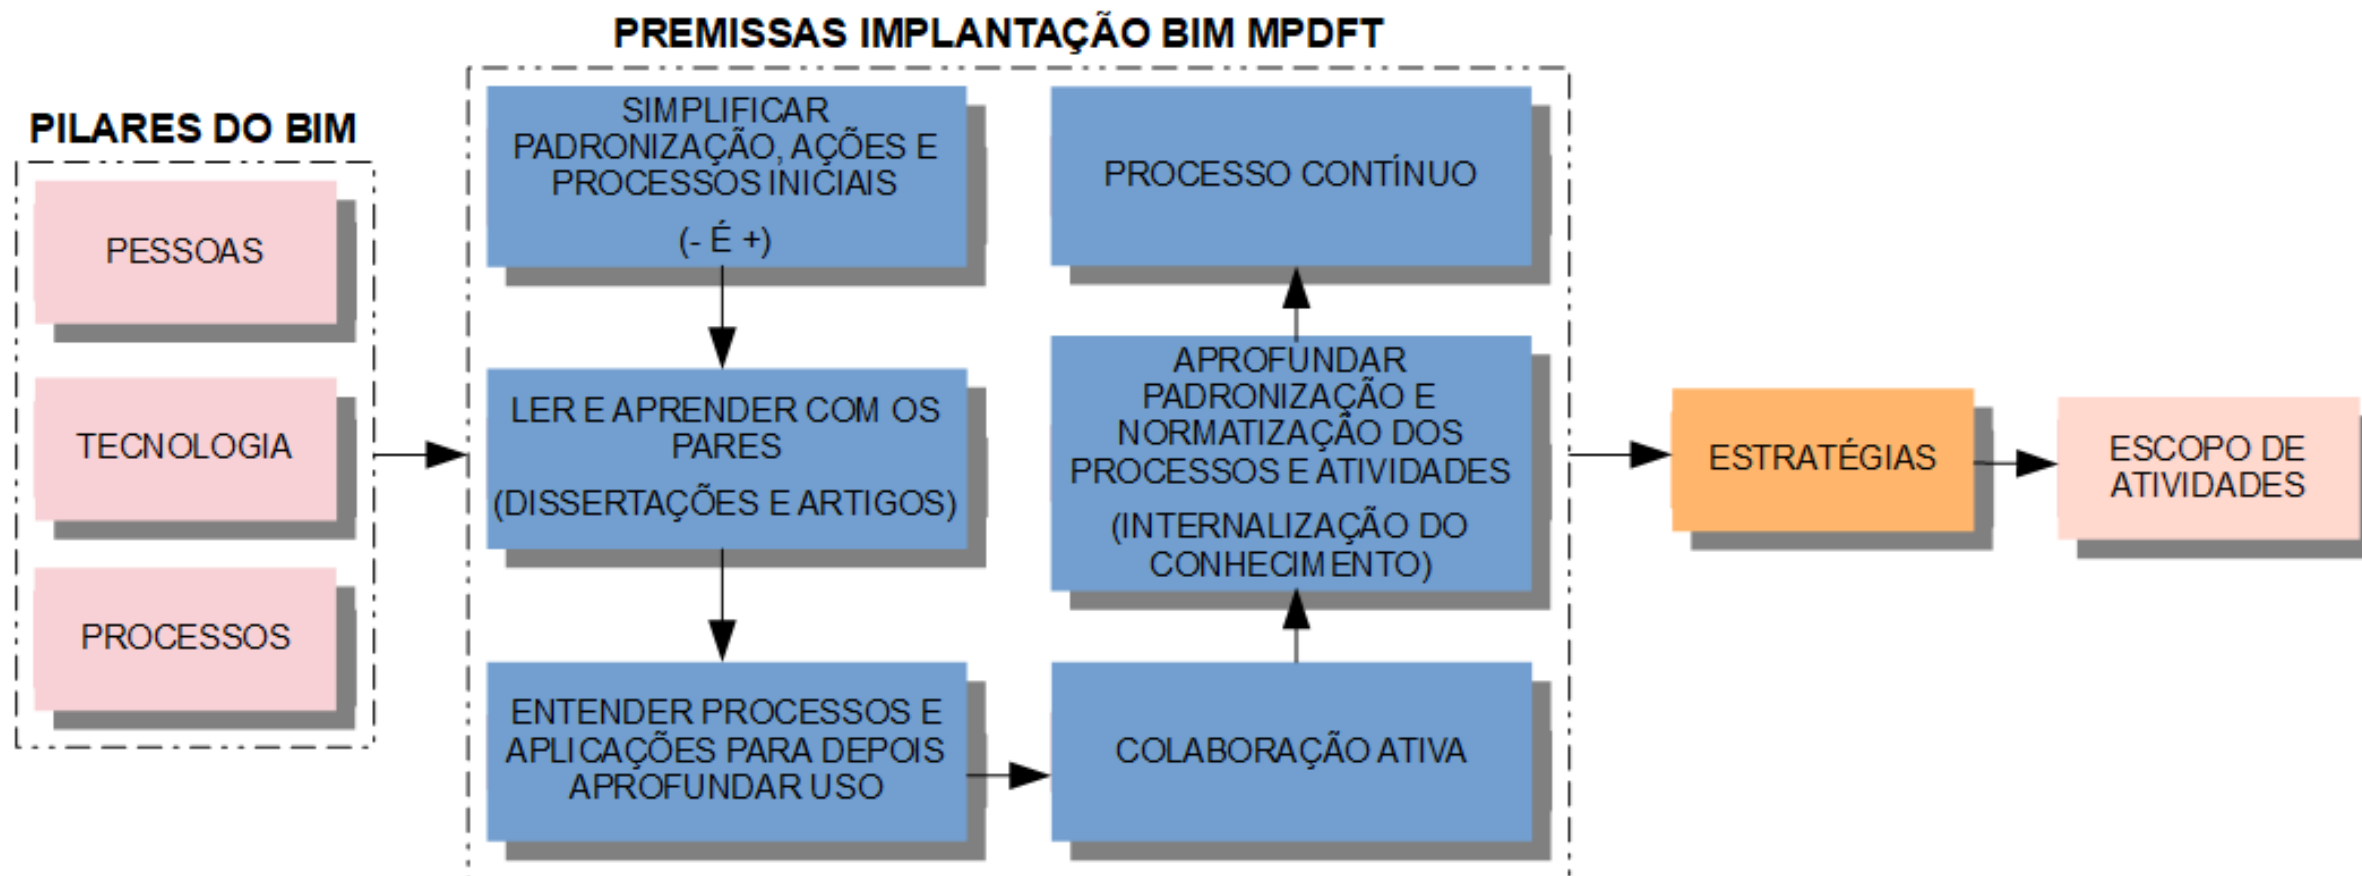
PREMISSAS IMPLANTAÇÃO BIM MPDFT

PILARES DO BIM

PESSOAS

TECNOLOGIA

PROCESSOS

SIMPLIFICAR PADRONIZAÇÃO, AÇÕES E PROCESSOS INICIAIS

(- É +)

LER E APRENDER COM OS PARES

(DISSERTAÇÕES E ARTIGOS)

ENTENDER PROCESSOS E APLICAÇÕES PARA DEPOIS APROFUNDAR USO

COLABORAÇÃO ATIVA

APROFUNDAR PADRONIZAÇÃO E NORMATIZAÇÃO DOS PROCESSOS E ATIVIDADES

(INTERNALIZAÇÃO DO CONHECIMENTO)

PROCESSO CONTÍNUO

ESTRATÉGIAS

ESCOPO DE ATIVIDADES